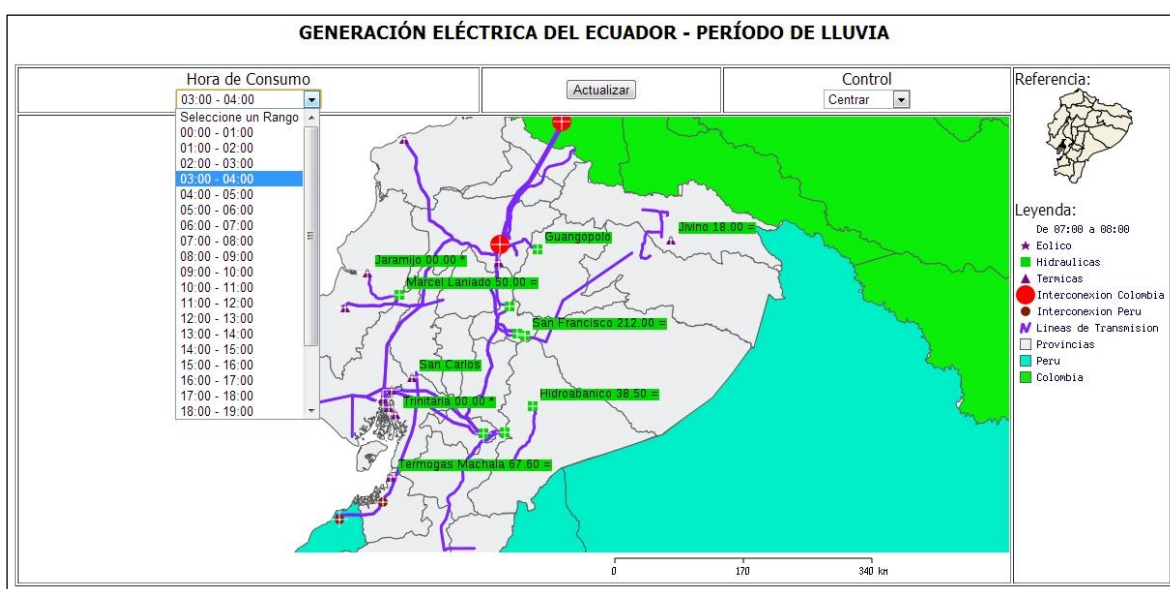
GENERACIÓN ELÉCTRICA DEL ECUADOR - PERÍODO DE LLUVIA

Hora de Consumo
03:00 - 04:00
Seleccione un Rango
00:00 - 01:00
01:00 - 02:00
02:00 - 03:00
03:00 - 04:00
04:00 - 05:00
05:00 - 06:00
06:00 - 07:00
07:00 - 08:00
08:00 - 09:00
09:00 - 10:00
10:00 - 11:00
11:00 - 12:00
12:00 - 13:00
13:00 - 14:00
14:00 - 15:00
15:00 - 16:00
16:00 - 17:00
17:00 - 18:00
18:00 - 19:00

Actualizar

Control
Centrar

Referencia:

Jivino 18.00 =
Guangopolo
Jaramijo 00.00 *
Marcel Laniado 50.00 =
San Francisco 212.00 =
San Carlos
Trinitaria 00.00 *
Hidroabanico 38.50 =
Termogas Machala 67.60 =

0 170 340 km

Leyenda:
De 07:00 a 08:00
Eolico
Hidraulicas
Termicas
Interconexion Colombia
Interconexion Peru
Lineas de Transmision
Provincias
Peru
Colombia